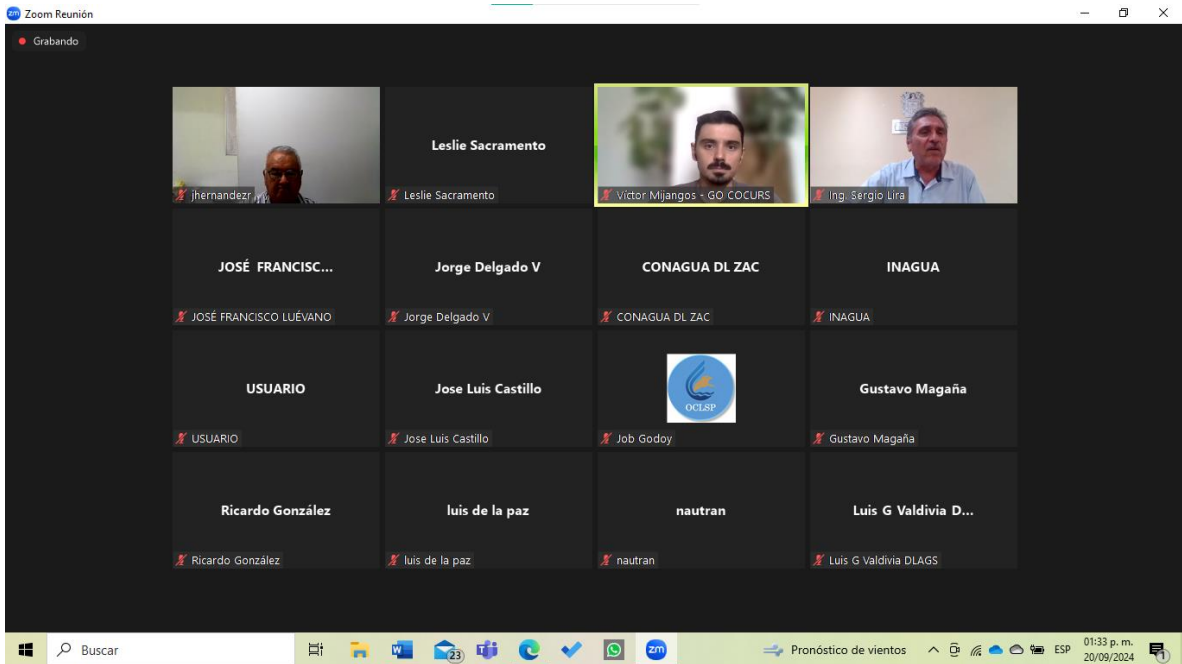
Zoom Reunión

Grabando

jhernandezr

Leslie Sacramento

Leslie Sacramento

Víctor Mijangos - GO COCURS

Ing. Sergio Lira

JOSÉ FRANCISC...

JOSÉ FRANCISCO LUÉVANO

Jorge Delgado V

Jorge Delgado V

CONAGUA DL ZAC

CONAGUA DL ZAC

INAGUA

INAGUA

USUARIO

USUARIO

Jose Luis Castillo

Jose Luis Castillo

OCLSP

Job Godoy

Gustavo Magaña

Gustavo Magaña

Ricardo González

Ricardo González

luis de la paz

luis de la paz

nautran

nautran

Luis G Valdivia D...

Luis G Valdivia DLAGS

Buscar

23

Pronóstico de vientos

ESP

01:33 p. m.
20/09/2024

1